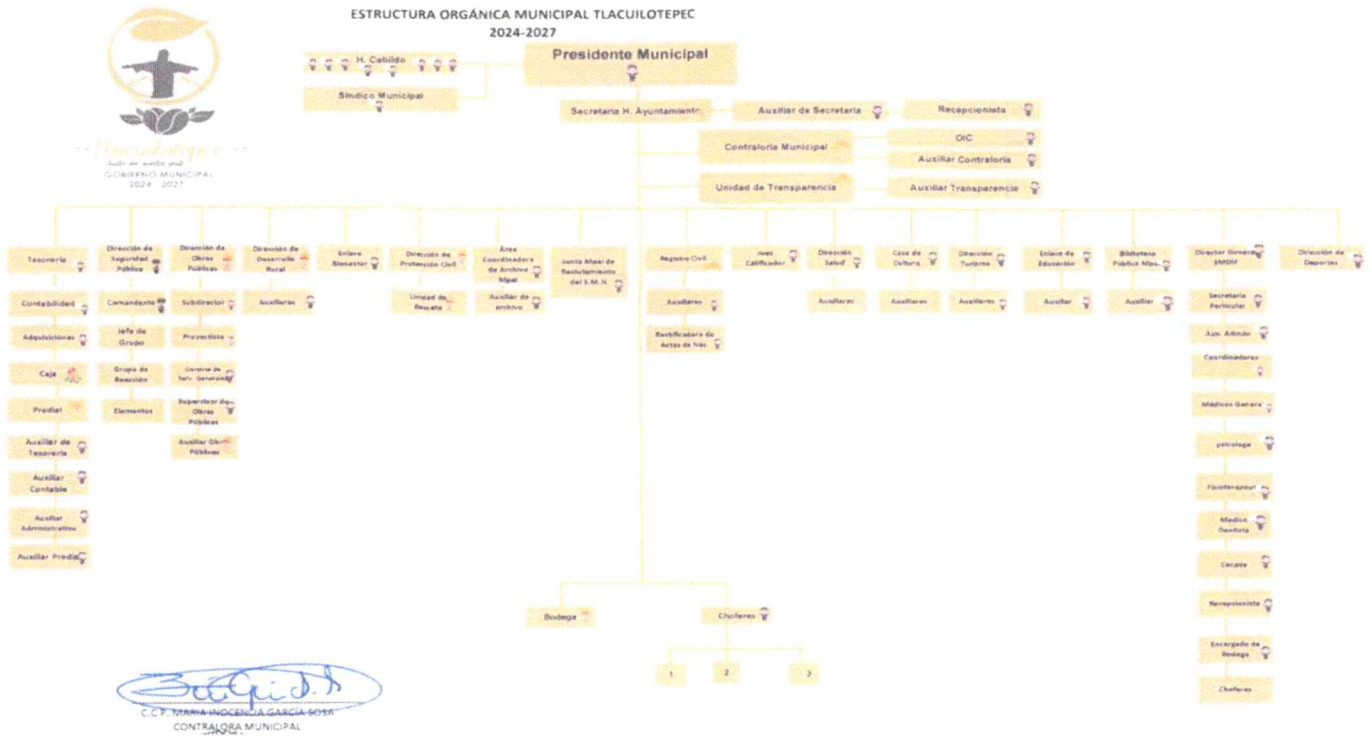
ESTRUCTURA ORGÁNICA MUNICIPAL TLACUILOTEPEC
2024-2027

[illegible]
GOBIERNO MUNICIPAL
2024 - 2027

H. Cabildo

Síndico Municipal

Presidente Municipal

Secretaria H. Ayuntamiento

Auxiliar de Secretaria

Recepcionista

Contraloria Municipal

OIC

Auxiliar Contraloria

Unidad de Transparencia

Auxiliar Transparencia

Tesorería

Contabilidad

Adquisiciones

Caja

Predial

Auxiliar de Tesorería

Auxiliar Contable

Auxiliar Administrativo

Auxiliar Predial

Dirección de Seguridad Pública

Comandante

Jefe de Grupo

Grupo de Reacción

Elementos

Dirección de Obras Públicas

Subdirector

Proyectista

Gerente de Serv. Generales

Supervisor de Obras Públicas

Auxiliar Obras Públicas

Dirección de Desarrollo Rural

Auxiliares

Enlace Bienestar

Dirección de Protección Civil

Unidad de Rescate

Área Coordinadora de Archivo Mpal

Auxiliar de archivo

Junta Mpal de Reclutamiento del S.M.N

Registro Civil

Auxiliares

Rectificadora de Actas de Nac.

Juez Calificador

Dirección Salud

Auxiliares

Casa de Cultura

Auxiliares

Dirección Turismo

Auxiliares

Enlace de Educación

Auxiliar

Biblioteca Pública Mpa.

Auxiliar

Director General SMDIF

Secretaria Particular

Aux. Admón

Coordinadores

Médicos General

psicologa

Fisioterapeuta

Medico Dentista

Cecade

Recepcionista

Encargado de Bodega

Choferes

Dirección de Deportes

Bodega

Choferes

1

2

3

C.C.P. MARIA INOCENCIA GARCIA SOSA
CONTRALORA MUNICIPAL